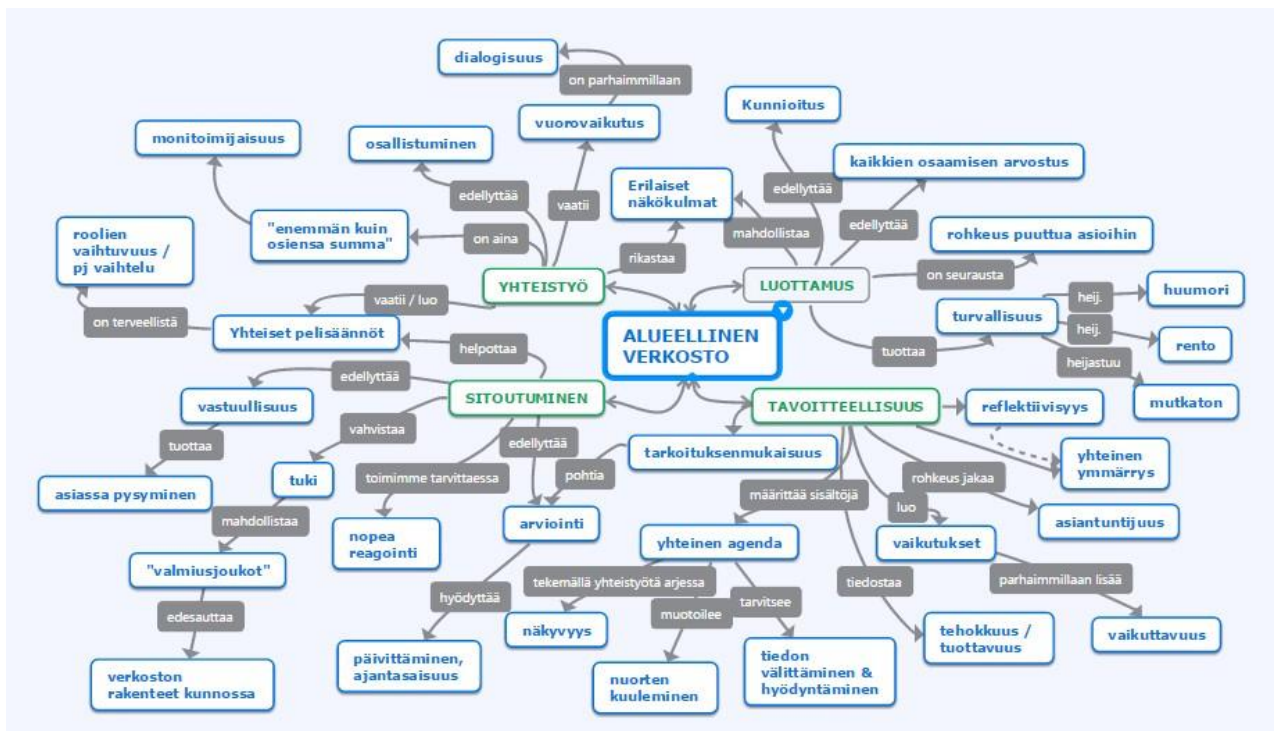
ALUEELLINEN VERKOSTO

YHTEISTYÖ
vaatii
vuorovaikutus
on parhaimmillaan
dialogisuus
edellyttää
osallistuminen
on aina
"enemmän kuin osiensa summa"
monitoimijaisuus
rikastaa
Erilaiset näkökulmat
vaatii / luo
Yhteiset pelisäännöt
on terveellistä
roolien vaihtuvuus / pj vaihtelu

LUOTTAMUS
edellyttää
Kunnioitus
mahdollistaa
edellyttää
kaikkien osaamisen arvostus
on seurausta
rohkeus puuttua asioihin
tuottaa
turvallisuus
heij.
huumori
heij.
rento
heijastuu
mutkaton

SITOUTUMINEN
helpottaa
edellyttää
vastuullisuus
tuottaa
asiassa pysyminen
vahvistaa
tuki
mahdollistaa
"valmiusjoukot"
edesauttaa
verkoston rakenteet kunnossa
toimimme tarvittaessa
nopea reagointi
edellyttää
arviointi
hyödyttää
päivittäminen, ajantasaisuus

TAVOITTEELLISUUS
reflektiivisyys
yhteinen ymmärrys
tarkoituksenmukaisuus
pohtia
rohkeus jakaa
asiantuntijuus
luo
vaikutukset
parhaimmillaan lisää
vaikuttavuus
määrittää sisältöjä
yhteinen agenda
tekemällä yhteistyötä arjessa
näkyvyys
muotoilee
nuorten kuuleminen
tarvitsee
tiedon välittäminen & hyödyntäminen
tiedostaa
tehokkuus / tuottavuus